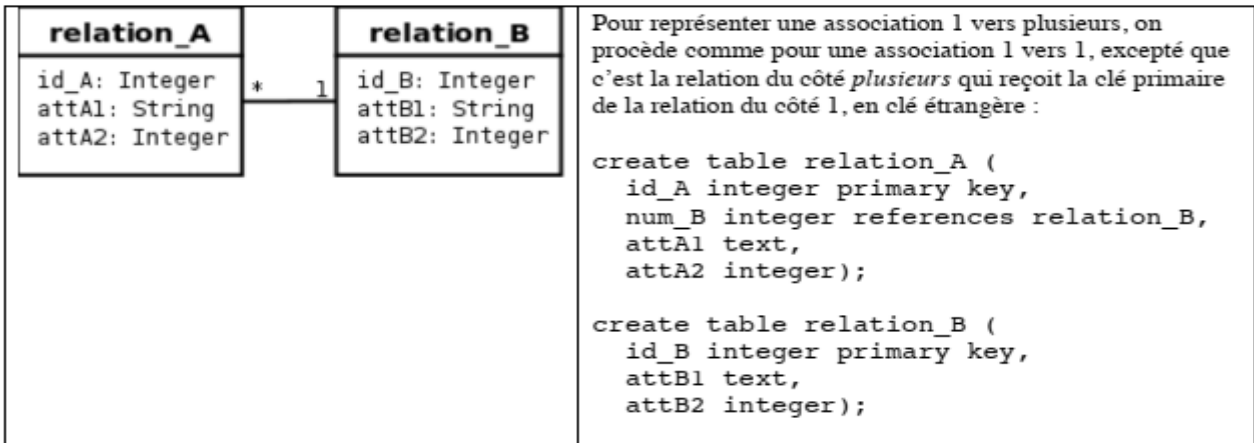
relation_A

id_A: Integer
attA1: String
attA2: Integer

*

1

relation_B

id_B: Integer
attB1: String
attB2: Integer

Pour représenter une association 1 vers plusieurs, on procède comme pour une association 1 vers 1, excepté que c'est la relation du côté *plusieurs* qui reçoit la clé primaire de la relation du côté 1, en clé étrangère :

create table relation_A (
  id_A integer primary key,
  num_B integer references relation_B,
  attA1 text,
  attA2 integer);

create table relation_B (
  id_B integer primary key,
  attB1 text,
  attB2 integer);